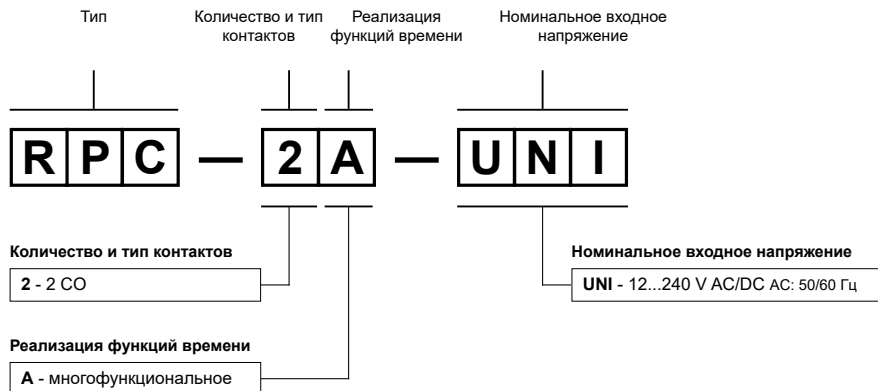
Тип

Количество и тип контактов

Реализация функций времени

Номинальное входное напряжение

R P C — 2 A — U N I

Количество и тип контактов

**2** - 2 CO

Номинальное входное напряжение

**UNI** - 12...240 V AC/DC AC: 50/60 Гц

Реализация функций времени

**A** - многофункциональное